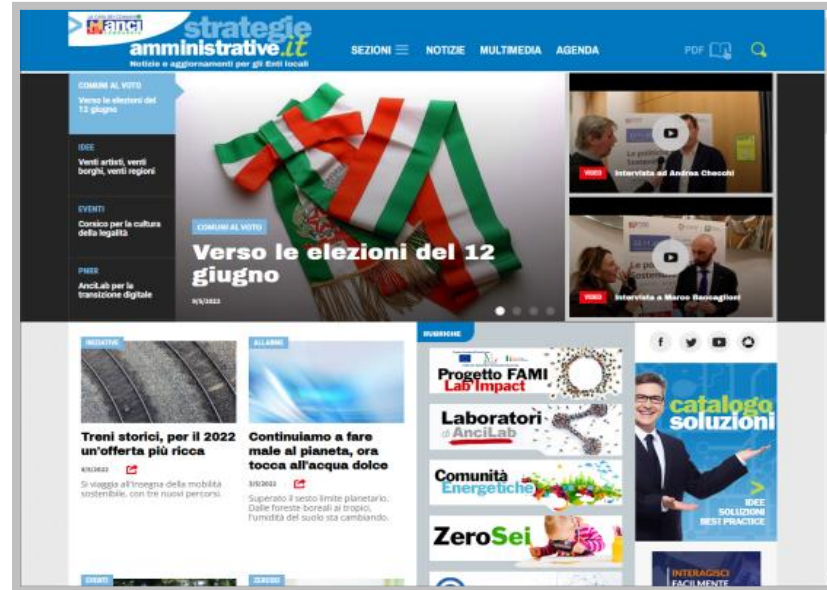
anci strategie amministrative.it
Notizie e aggiornamenti per gli Enti locali

SEZIONI NOTIZIE MULTIMEDIA AGENDA PDF

COMUNI AL VOTO
Verso le elezioni del 12 giugno

IDEE
Venti artisti, venti borghi, venti regioni

EVENTI
Corsico per la cultura della legalità

PNRR
AnciLab per la transizione digitale

COMUNI AL VOTO
Verso le elezioni del 12 giugno
9/5/2022

VIDEO Intervista ad Andrea Checchi

VIDEO Intervista a Marco Baccaglioni

INIZIATIVE
Treni storici, per il 2022 un'offerta più ricca
9/5/2022
Si viaggia all'insegna della mobilità sostenibile, con tre nuovi percorsi.

ALLARME
Continuiamo a fare male al pianeta, ora tocca all'acqua dolce
3/5/2022
Superato il sesto limite planetario. Dalle foreste boreali ai tropici, l'umidità del suolo sta cambiando.

RUBRICHE
Progetto FAMI Lab Impact
Laboratori di AnciLab
Comunità Energetiche
ZeroSei

catalogo soluzioni
IDEE SOLUZIONI BEST PRACTICE

INTERAGISCI FACILMENTE

EVENTI
ZEROSEI